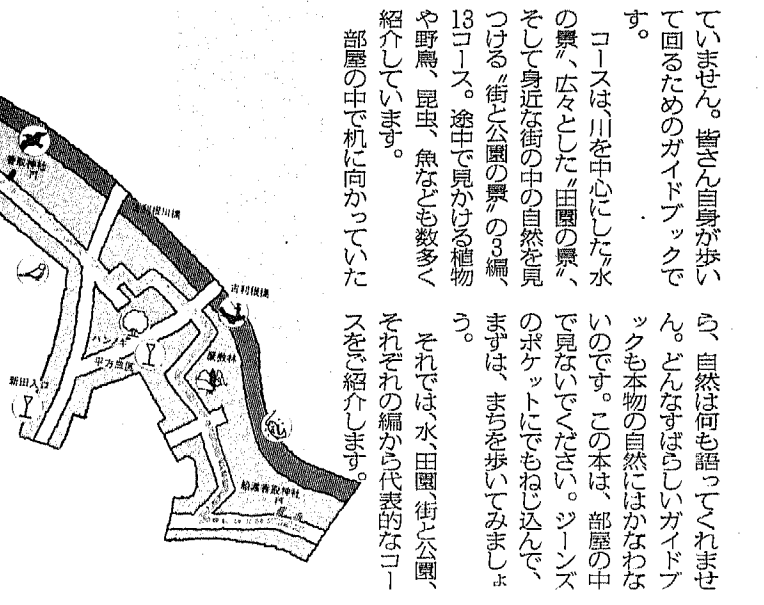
ていません。皆さん自身が歩いて回るためのガイドブックです。

コースは、川を中心にした〝水の景〟、広々とした〝田園の景〟、そして身近な街の中の自然を見つける〝街と公園の景〟の3編、13コース。途中で見かける植物や野鳥、昆虫、魚なども数多く紹介しています。

部屋の中で机に向かっていたら、自然は何も語ってくれません。どんなすばらしいガイドブックも本物の自然にはかなわないのです。この本は、部屋の中で見ないでください。ジーンズのポケットにでもねじ込んで、まずは、まちを歩いてみましょう。

それでは、水、田園、街と公園、それぞれの編から代表的なコースをご紹介します。

香取神社
旧江戸川
吉祥橋
屋敷林
ハンノキ
平方面
新田入口
船渡香取神社